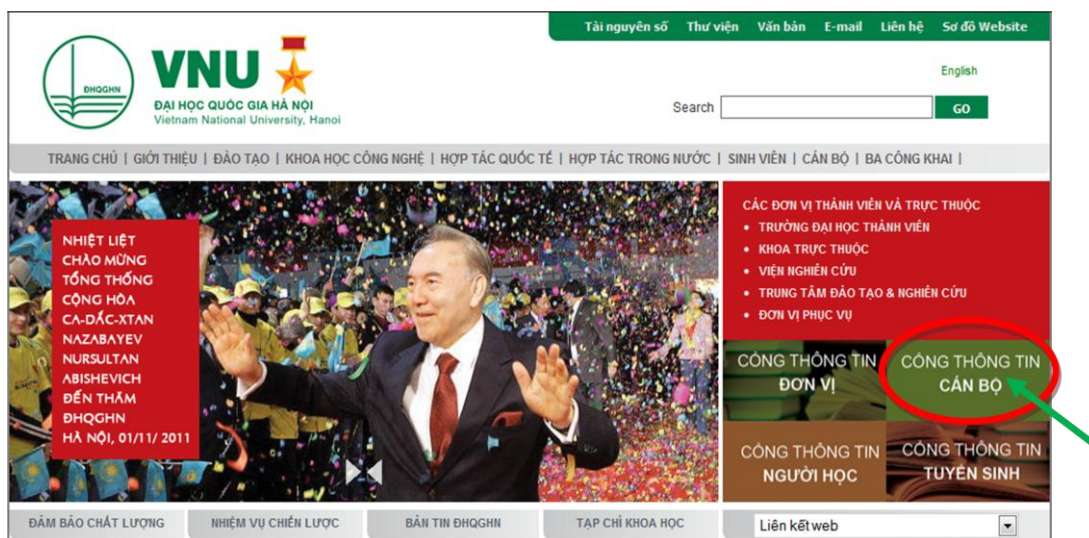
Tài nguyên số | Thư viện | Văn bản | E-mail | Liên hệ | Sơ đồ Website

ĐHQGHN

VNU
ĐẠI HỌC QUỐC GIA HÀ NỘI
Vietnam National University, Hanoi

English

Search GO

TRANG CHỦ | GIỚI THIỆU | ĐÀO TẠO | KHOA HỌC CÔNG NGHỆ | HỢP TÁC QUỐC TẾ | HỢP TÁC TRONG NƯỚC | SINH VIÊN | CÁN BỘ | BA CÔNG KHAI |

NHIỆT LIỆT CHÀO MỪNG TỔNG THỐNG CỘNG HÒA CA-DẮC-XTAN NAZABAYEV NURSULTAN ABISHEVICH ĐẾN THĂM ĐHQGHN HÀ NỘI, 01/11/ 2011

CÁC ĐƠN VỊ THÀNH VIÊN VÀ TRỰC THUỘC
• TRƯỜNG ĐẠI HỌC THÀNH VIÊN
• KHOA TRỰC THUỘC
• VIỆN NGHIÊN CỨU
• TRUNG TÂM ĐÀO TẠO & NGHIÊN CỨU
• ĐƠN VỊ PHỤC VỤ

CỔNG THÔNG TIN ĐƠN VỊ
CỔNG THÔNG TIN CÁN BỘ
CỔNG THÔNG TIN NGƯỜI HỌC
CỔNG THÔNG TIN TUYỂN SINH

ĐẢM BẢO CHẤT LƯỢNG | NHIỆM VỤ CHIẾN LƯỢC | BẢN TIN ĐHQGHN | TẠP CHÍ KHOA HỌC | Liên kết web